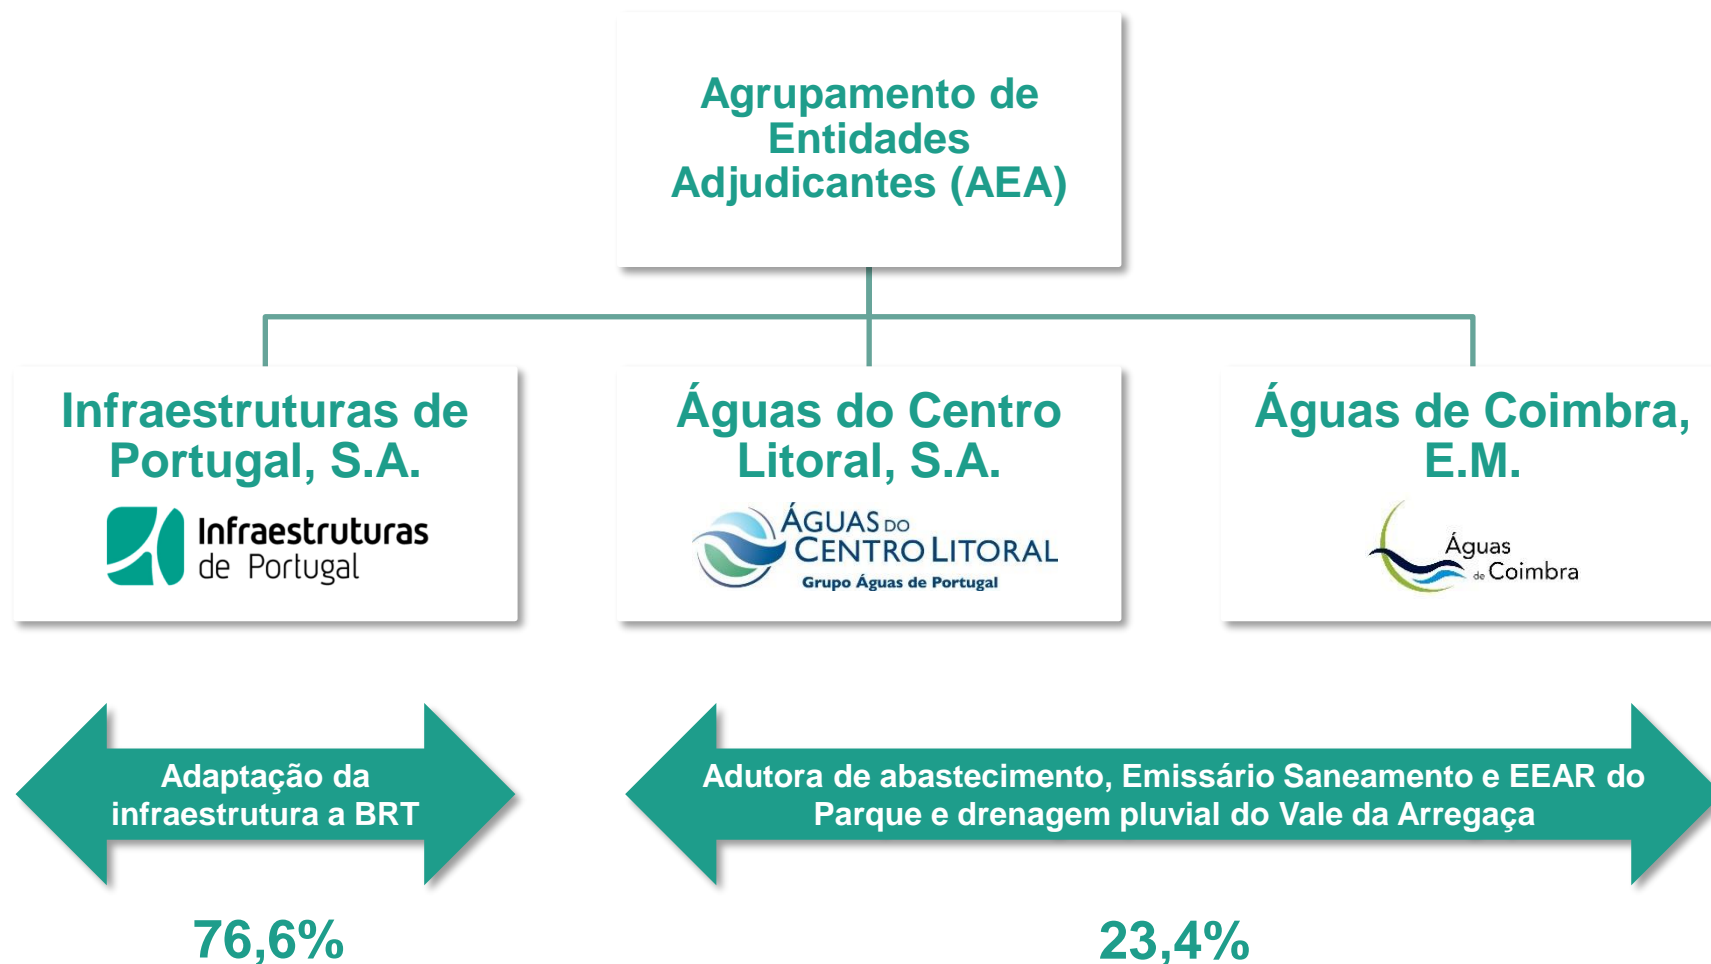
Agrupamento de Entidades Adjudicantes (AEA)

Infraestruturas de Portugal, S.A.

Infraestruturas de Portugal

Águas do Centro Litoral, S.A.

ÁGUAS DO CENTRO LITORAL
Grupo Águas de Portugal

Águas de Coimbra, E.M.

Águas de Coimbra

Adaptação da infraestrutura a BRT

Adutora de abastecimento, Emissário Saneamento e EEAR do Parque e drenagem pluvial do Vale da Arregaça

76,6%

23,4%